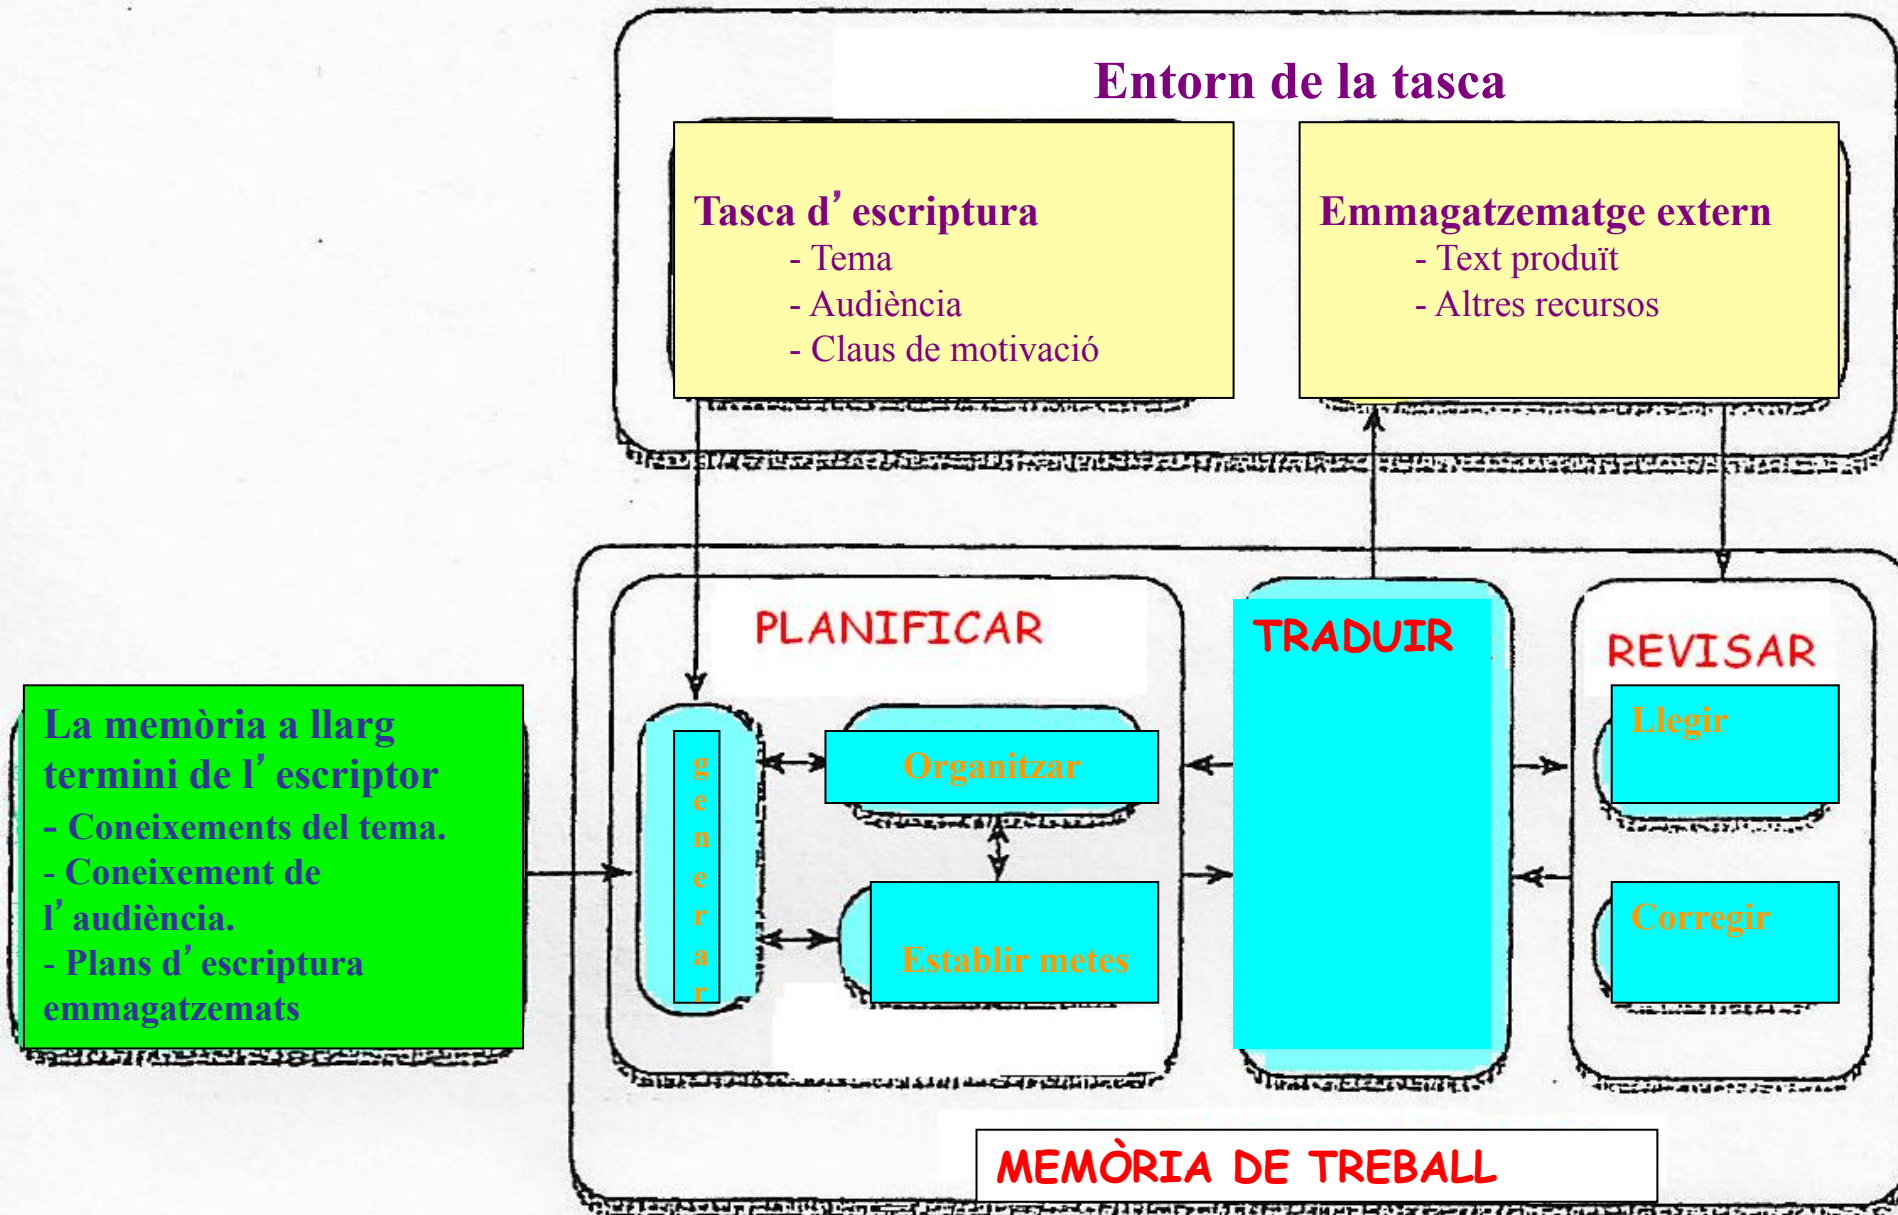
Entorn de la tasca

Tasca d' escriptura
- Tema
- Audiència
- Claus de motivació

Emmagatzematge extern
- Text produït
- Altres recursos

La memòria a llarg termini de l' escriptor
- Coneixements del tema.
- Coneixement de l' audiència.
- Plans d' escriptura emmagatzemats

PLANIFICAR

generar

Organitzar

Establir metes

TRADUIR

REVISAR

Llegir

Corregir

MEMÒRIA DE TREBALL